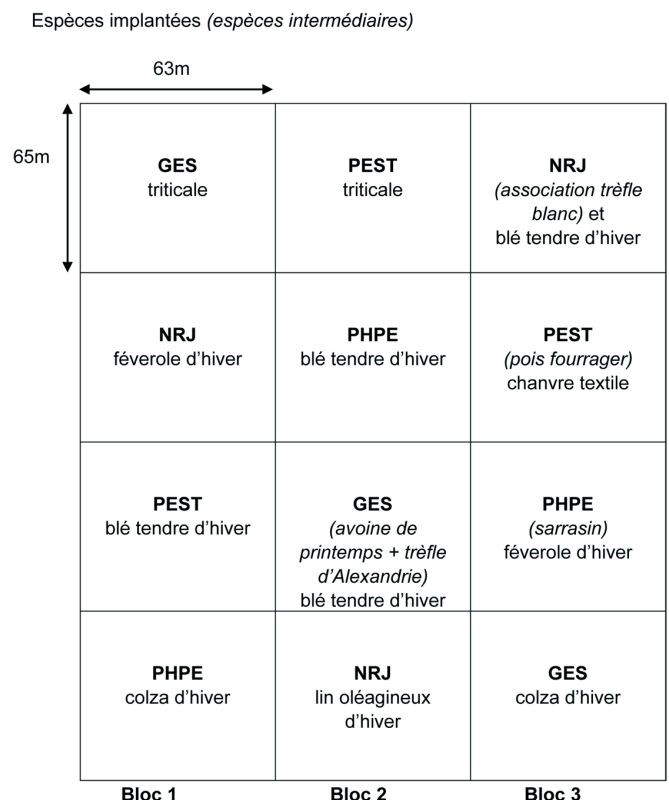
Espèces implantées *(espèces intermédiaires)*

63m

65m

| | | |
|---|---|---|
| **GES** triticale | **PEST** triticale | **NRJ** *(association trèfle blanc)* et blé tendre d'hiver |
| **NRJ** féverole d'hiver | **PHPE** blé tendre d'hiver | **PEST** *(pois fourrager)* chanvre textile |
| **PEST** blé tendre d'hiver | **GES** *(avoine de printemps + trèfle d'Alexandrie)* blé tendre d'hiver | **PHPE** *(sarrasin)* féverole d'hiver |
| **PHPE** colza d'hiver | **NRJ** lin oléagineux d'hiver | **GES** colza d'hiver |
| **Bloc 1** | **Bloc 2** | **Bloc 3** |